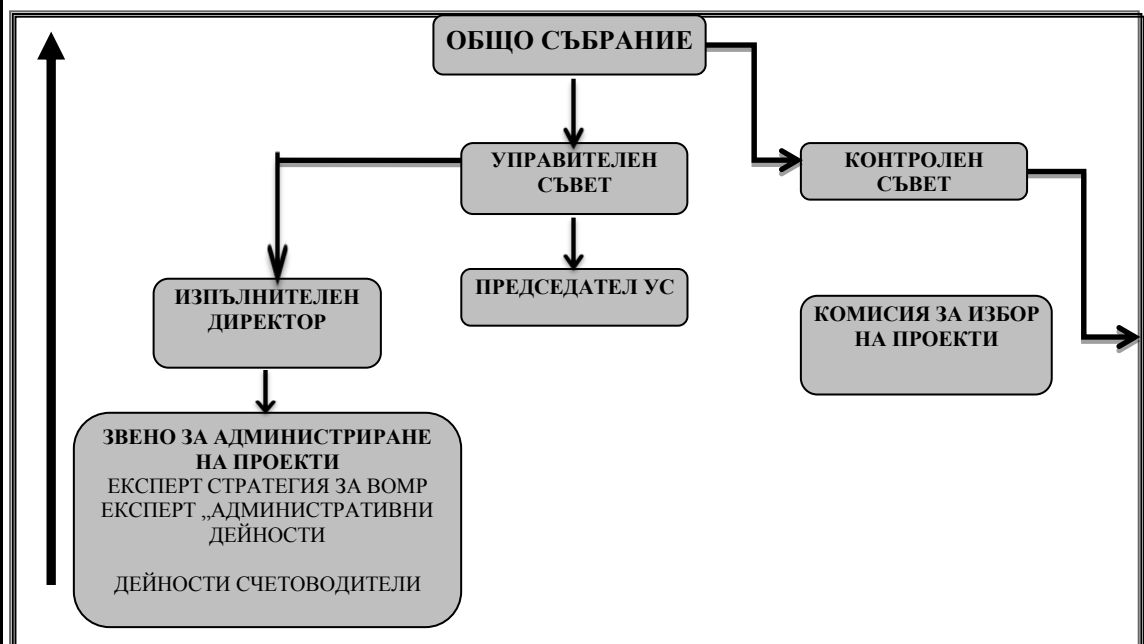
ОБЩО СЪБРАНИЕ

УПРАВИТЕЛЕН СЪВЕТ

КОНТРОЛЕН СЪВЕТ

ИЗПЪЛНИТЕЛЕН ДИРЕКТОР

ПРЕДСЕДАТЕЛ УС

КОМИСИЯ ЗА ИЗБОР НА ПРОЕКТИ

ЗВЕНО ЗА АДМИНИСТРИРАНЕ НА ПРОЕКТИ
ЕКСПЕРТ СТРАТЕГИЯ ЗА ВОМР
ЕКСПЕРТ „АДМИНИСТРАТИВНИ ДЕЙНОСТИ

ДЕЙНОСТИ СЧЕТОВОДИТЕЛИ